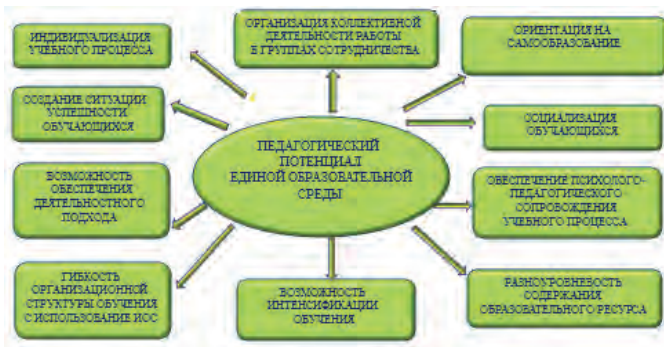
ИНДИВИДУАЛИЗАЦИЯ УЧЕБНОГО ПРОЦЕССА

ОРГАНИЗАЦИЯ КОЛЛЕКТИВНОЙ ДЕЯТЕЛЬНОСТИ РАБОТЫ В ГРУППАХ СОТРУДНИЧЕСТВА

ОРИЕНТАЦИЯ НА САМООБРАЗОВАНИЕ

СОЗДАНИЕ СИТУАЦИИ УСПЕШНОСТИ ОБУЧАЮЩИХСЯ

СОЦИАЛИЗАЦИЯ ОБУЧАЮЩИХСЯ

ПЕДАГОГИЧЕСКИЙ ПОТЕНЦИАЛ ЕДИНОЙ ОБРАЗОВАТЕЛЬНОЙ СРЕДЫ

ВОЗМОЖНОСТЬ ОБЕСПЕЧЕНИЯ ДЕЯТЕЛЬНОСТНОГО ПОДХОДА

ОБЕСПЕЧЕНИЕ ПСИХОЛОГО-ПЕДАГОГИЧЕСКОГО СОПРОВОЖДЕНИЯ УЧЕБНОГО ПРОЦЕССА

ГИБКОСТЬ ОРГАНИЗАЦИОННОЙ СТРУКТУРЫ ОБУЧЕНИЯ С ИСПОЛЬЗОВАНИЕ ИОС

ВОЗМОЖНОСТЬ ИНТЕНСИФИКАЦИИ ОБУЧЕНИЯ

РАЗНОУРОВНЕВОСТЬ СОДЕРЖАНИЯ ОБРАЗОВАТЕЛЬНОГО РЕСУРСА